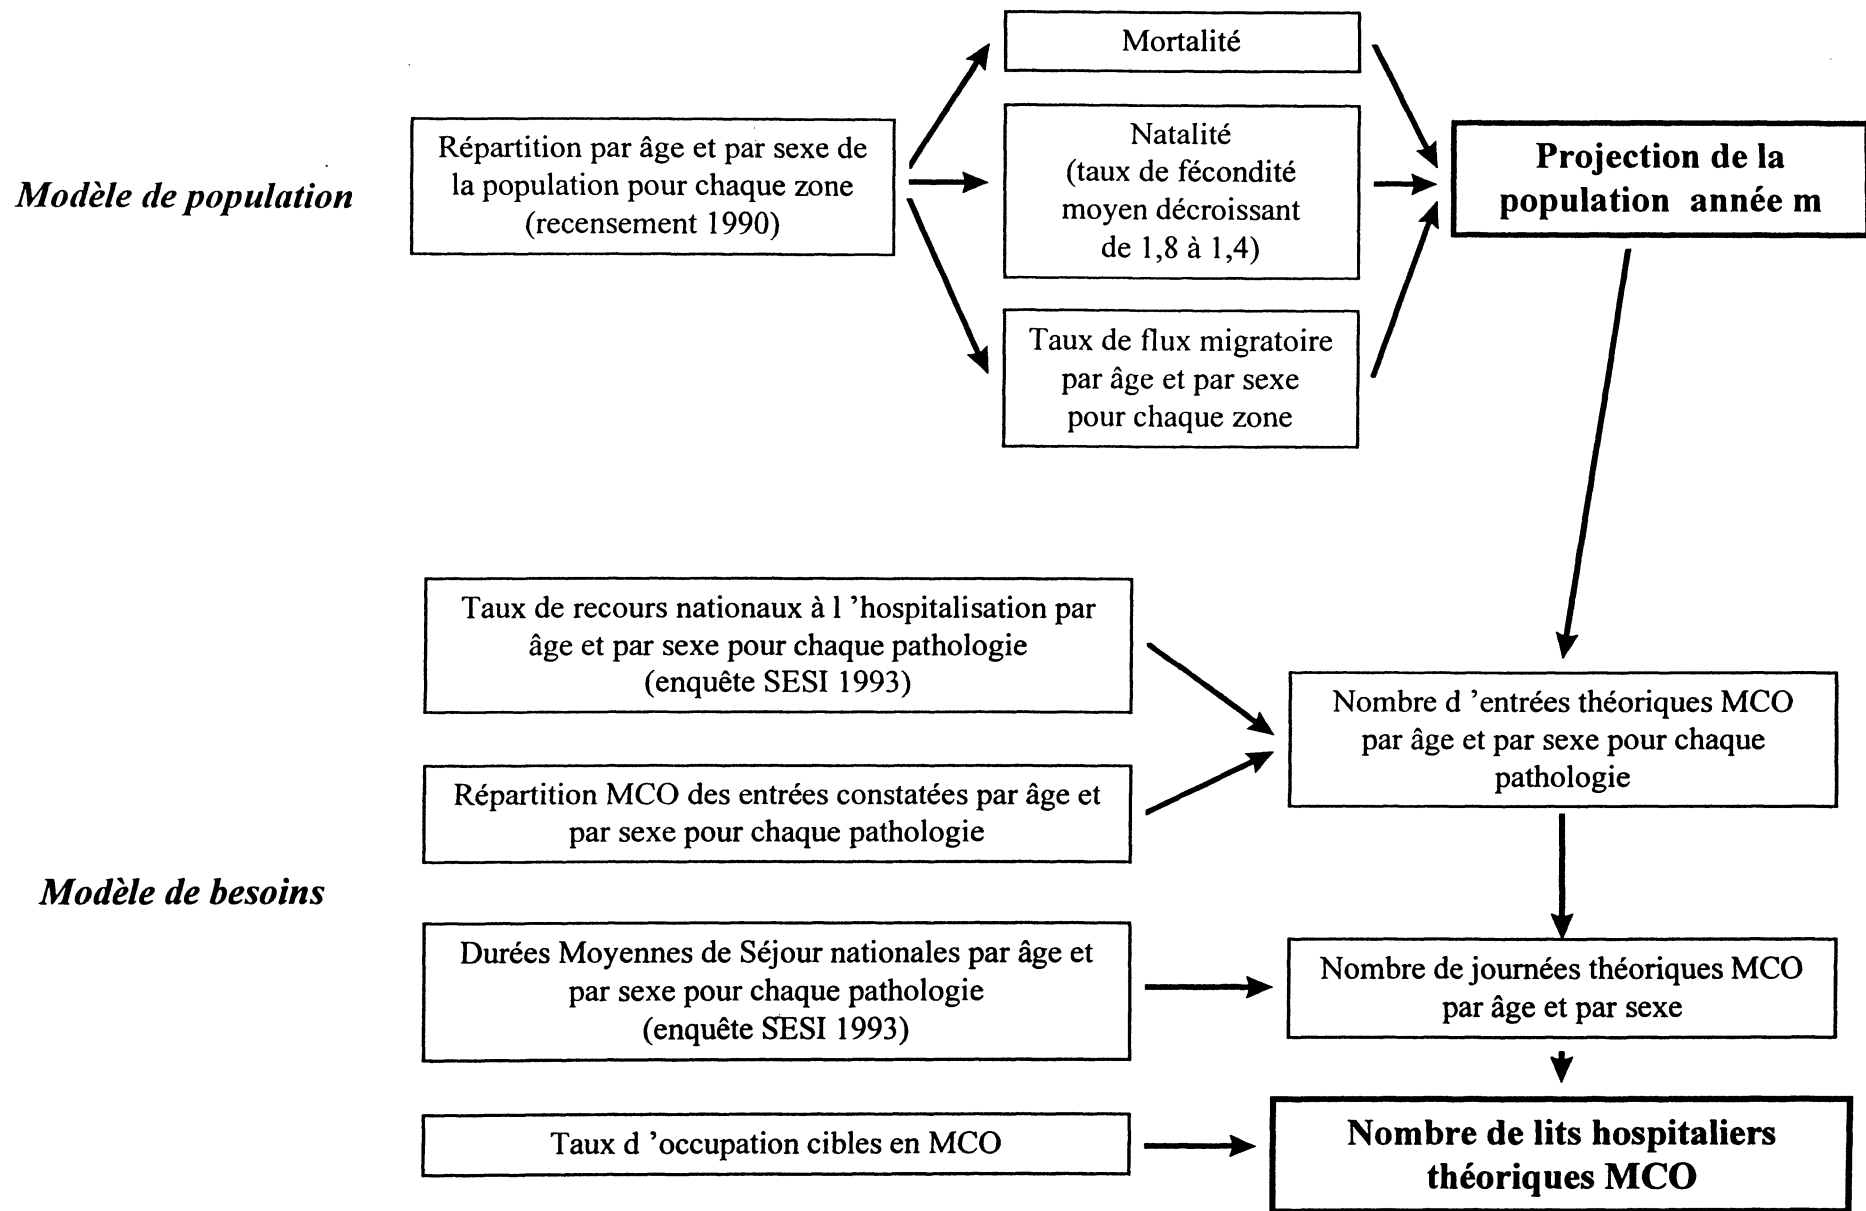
Modèle de population

Répartition par âge et par sexe de la population pour chaque zone (recensement 1990)

Mortalité

Natalité (taux de fécondité moyen décroissant de 1,8 à 1,4)

Taux de flux migratoire par âge et par sexe pour chaque zone

Projection de la population année m

Modèle de besoins

Taux de recours nationaux à l 'hospitalisation par âge et par sexe pour chaque pathologie (enquête SESI 1993)

Répartition MCO des entrées constatées par âge et par sexe pour chaque pathologie

Nombre d 'entrées théoriques MCO par âge et par sexe pour chaque pathologie

Durées Moyennes de Séjour nationales par âge et par sexe pour chaque pathologie (enquête SESI 1993)

Nombre de journées théoriques MCO par âge et par sexe

Taux d 'occupation cibles en MCO

Nombre de lits hospitaliers théoriques MCO